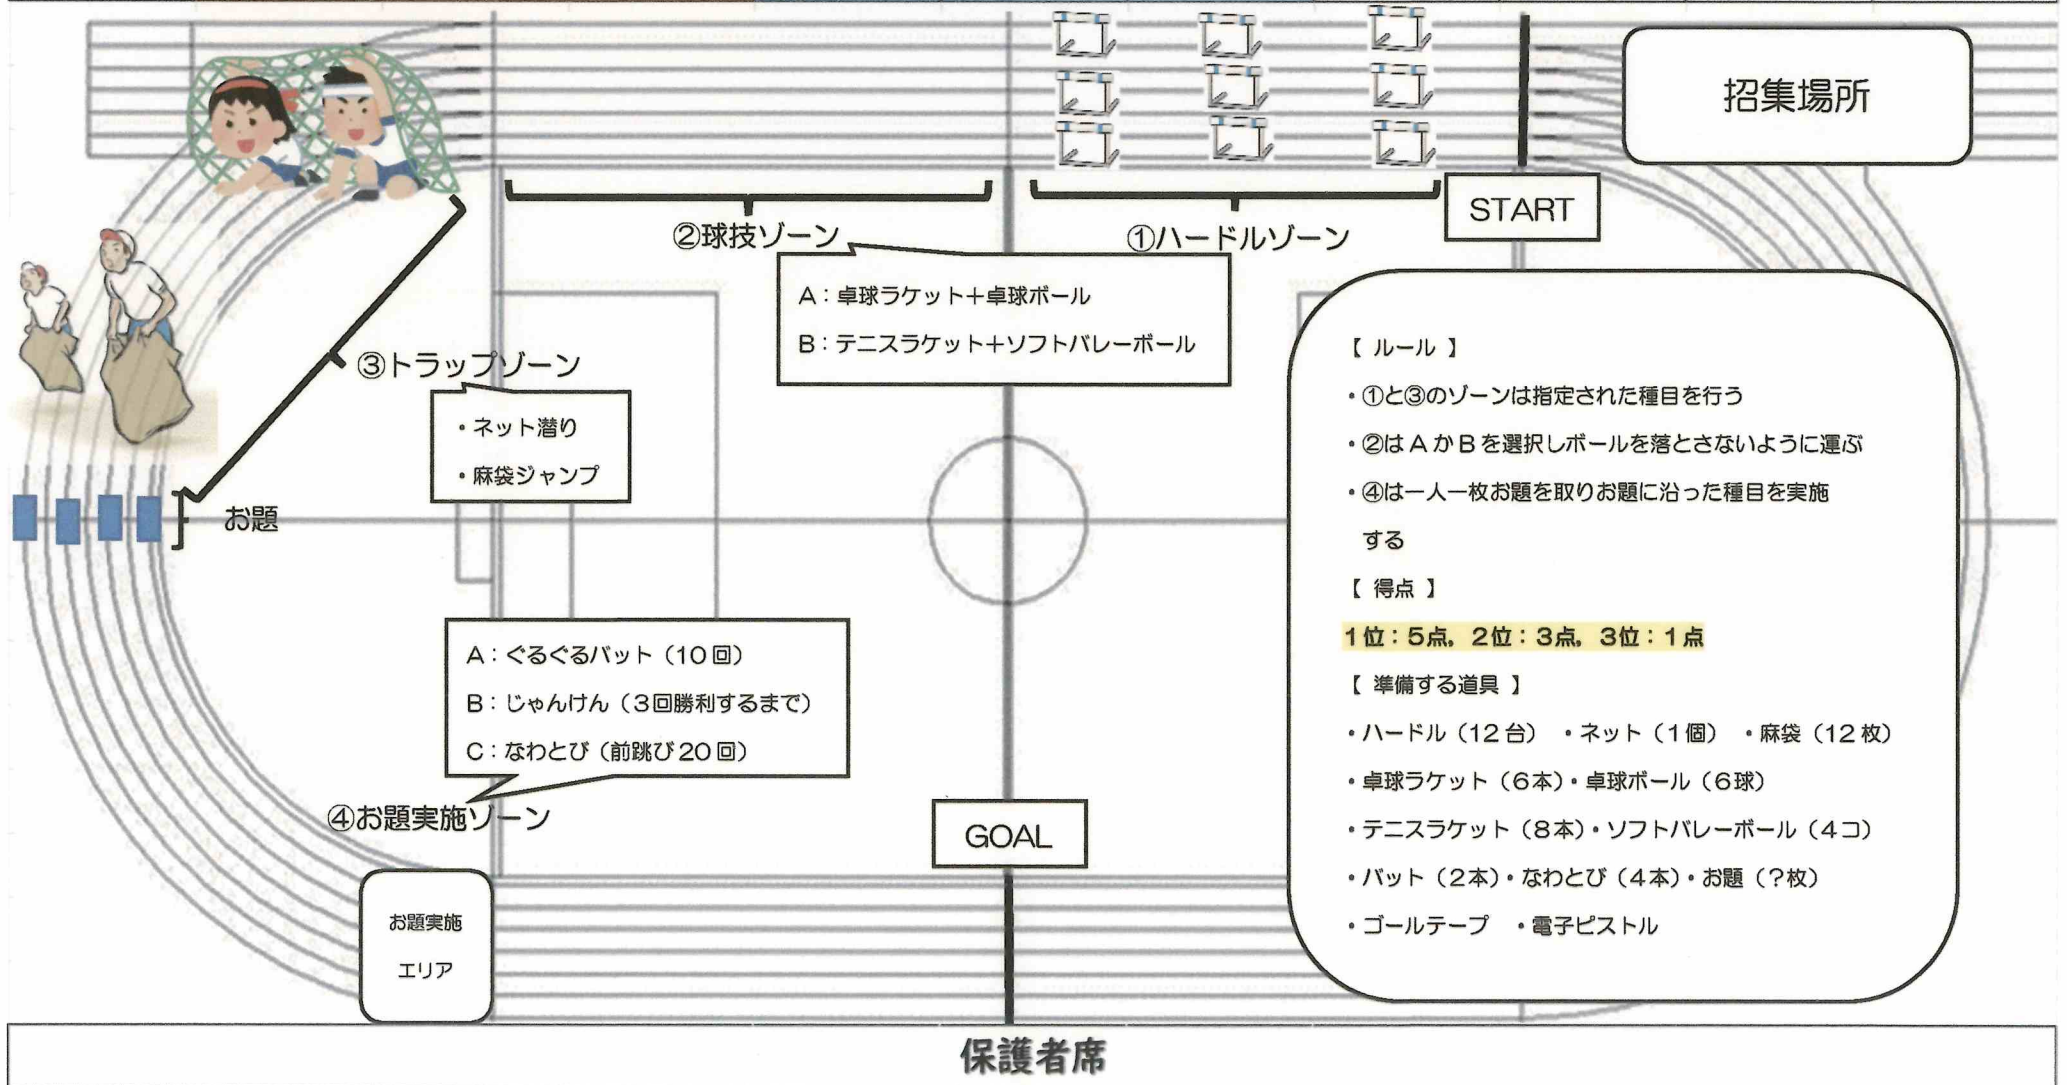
招集場所

START

①ハードルゾーン

②球技ゾーン

A：卓球ラケット＋卓球ボール

B：テニスラケット＋ソフトバレーボール

③トラップゾーン

・ネット潜り

・麻袋ジャンプ

お題

A：ぐるぐるバット（10回）

B：じゃんけん（3回勝利するまで）

C：なわとび（前跳び20回）

④お題実施ゾーン

お題実施エリア

GOAL

【 ルール 】

・①と③のゾーンは指定された種目を行う

・②はAかBを選択しボールを落とさないように運ぶ

・④は一人一枚お題を取りお題に沿った種目を実施する

【 得点 】

1位：5点，2位：3点，3位：1点

【 準備する道具 】

・ハードル（12台） ・ネット（1個） ・麻袋（12枚）

・卓球ラケット（6本）・卓球ボール（6球）

・テニスラケット（8本）・ソフトバレーボール（4コ）

・バット（2本）・なわとび（4本）・お題（?枚）

・ゴールテープ ・電子ピストル

保護者席